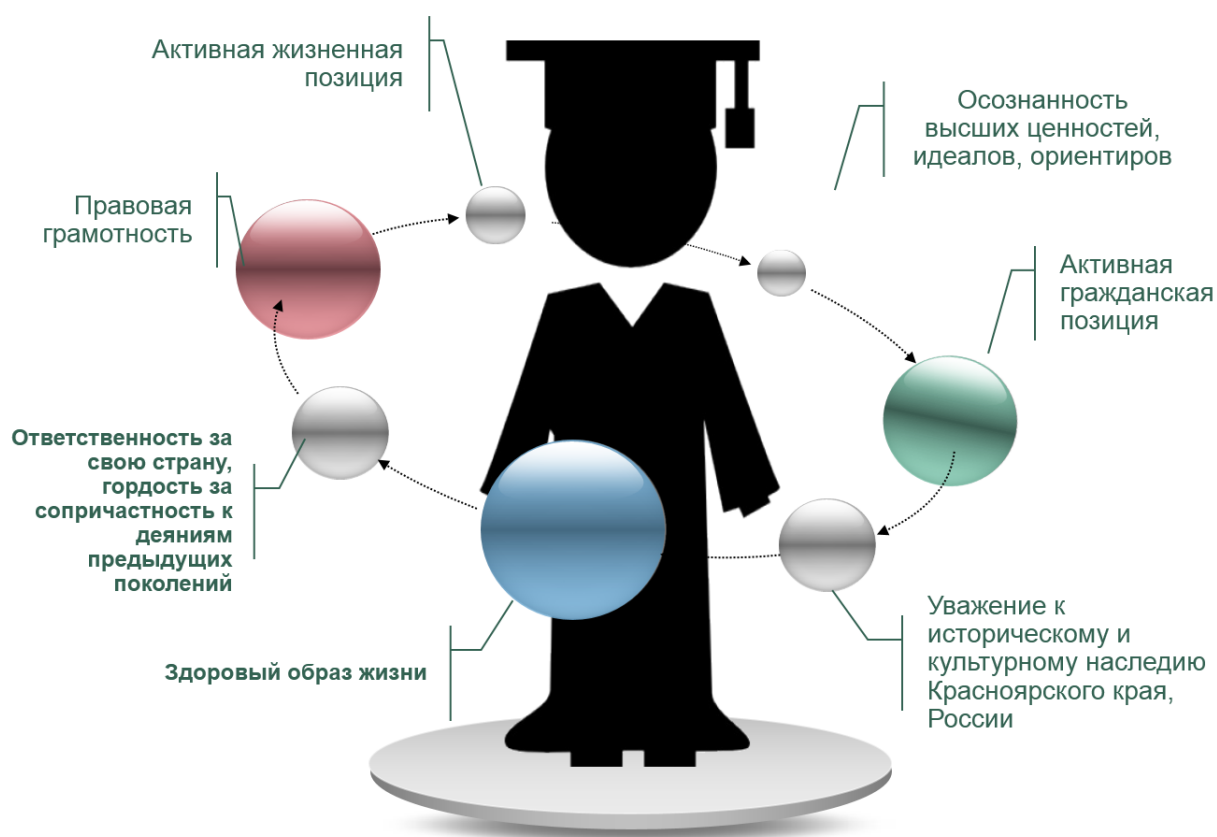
Активная жизненная позиция

Осознанность высших ценностей, идеалов, ориентиров

Правовая грамотность

Активная гражданская позиция

Ответственность за свою страну, гордость за сопричастность к деяниям предыдущих поколений

Уважение к историческому и культурному наследию Красноярского края, России

Здоровый образ жизни